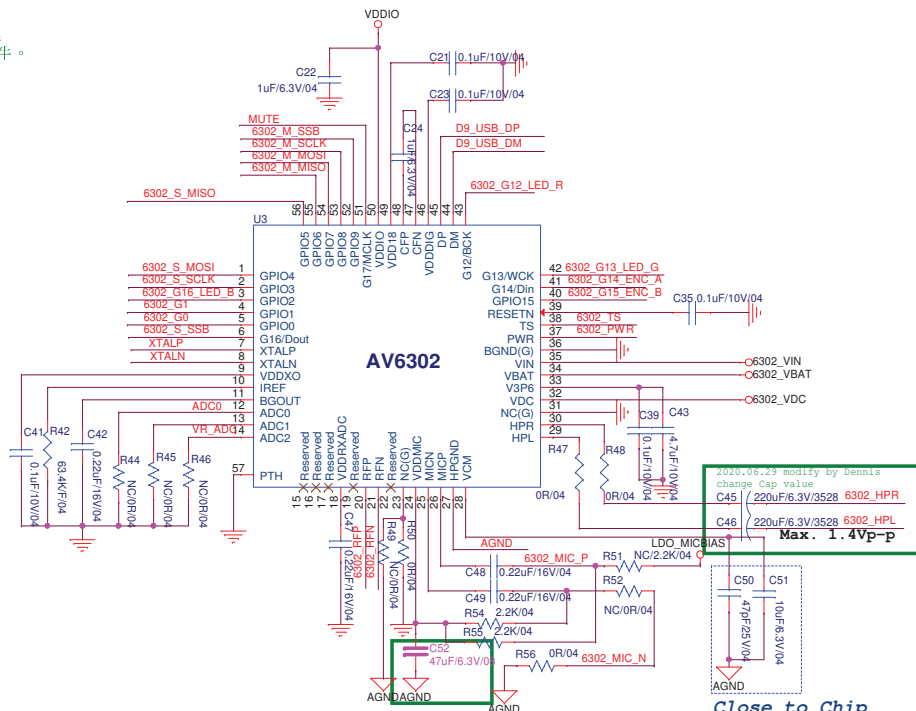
件。

VDDIO

C22
1uF/6.3V/04

C21 0.1uF/10V/04
C23 0.1uF/10V/04
C24
1uF/6.3V/04

MUTE
6302_M_SSB
6302_M_SCLK
6302_M_MOSI
6302_M_MISO
6302_S_MISO

D9_USB_DP
D9_USB_DM
6302_G12_LED_R

U3
56 55 54 53 52 51 50 49 48 47 46 45 44 43
GPIO5 GPIO6 GPIO7 GPIO8 GPIO9 G17/MCLK VDDIO VD18 CFP CFN VDDDIG DP DM G12/BCK

6302_S_MOSI 1 GPIO4
6302_S_SCLK 2 GPIO3
6302_G16_LED_B 3 GPIO2
6302_G1 4 GPIO1
6302_G0 5 GPIO0
6302_S_SSB 6 G16/Dout
XTALP 7 XTALP
XTALN 8 XTALN
9 VDDXO
10 IREF
11 BGOUT
ADC0 12 ADC0
13 ADC1
VR_ADC 14 ADC2
57 PTH

AV6302

42 G13/WCK 6302_G13_LED_G
41 G14/Din 6302_G14_ENC_A
40 GPIO15 6302_G15_ENC_B
39 RESETN
38 TS 6302_TS
37 PWR 6302_PWR
36 BGND(G)
35 VIN
34 VBAT
33 V3P6
32 VDC
31 NC(G)
30 HPR
29 HPL

C35 0.1uF/10V/04
6302_VIN
6302_VBAT
6302_VDC

C39 0.1uF/10V/04
C43 4.7uF/10V/04

C41 0.1uF/10V/04
R42 63.4K/F/04
C42 0.22uF/16V/04
R44 NC/0R/04
R45 NC/0R/04
R46 NC/0R/04

15 16 17 18 19 20 21 22 23 24 25 26 27 28
Reserved Reserved Reserved VDDRXADC Reserved RFP RFN Reserved NC(G) VDDMIC MICN MICP HPGND VCM

R47 0R/04
R48 0R/04

2020.06.29 modify by Dennis
change Cap value
C45 220uF/6.3V/3528 6302_HPR
C46 220uF/6.3V/3528 6302_HPL
Max. 1.4Vp-p

C47 0.22uF/16V/04
6302_RFP
6302_RFN
R49 NC/0R/04
R50 0R/04

AGND
LDO_MICBIAS
6302_MIC_P
R51 NC/2.2K/04
C48 0.22uF/16V/04
C49 0.22uF/16V/04
R52 NC/0R/04
R54 2.2K/04
R55 2.2K/04
C52 47uF/6.3V/04
R56 0R/04 6302_MIC_N

C50 47pF/25V/04
C51 10uF/6.3V/04

AGND AGND
AGND
AGND
Close to Chip